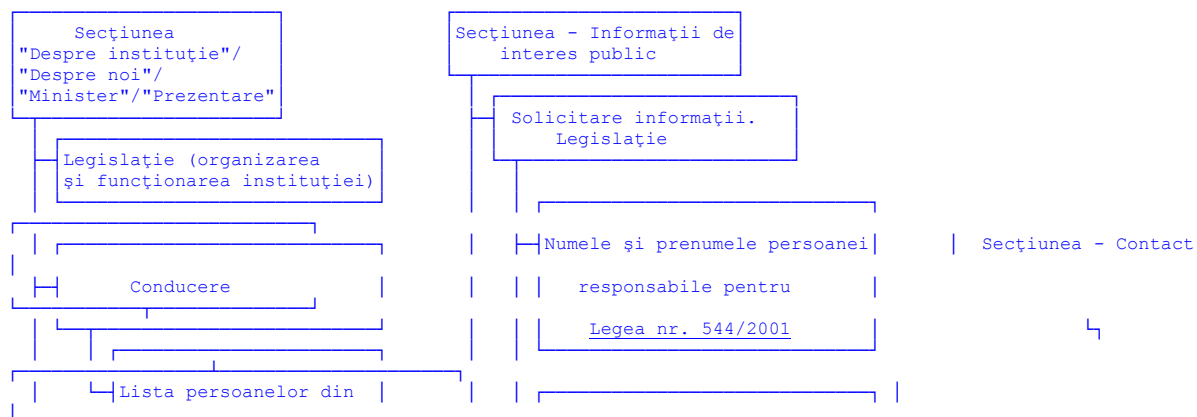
Secţiunea "Despre instituţie"/ "Despre noi"/ "Minister"/"Prezentare"

Secţiunea - Informaţii de interes public

Solicitare informaţii. Legislaţie

Legislaţie (organizarea şi funcţionarea instituţiei)

Numele şi prenumele persoanei

Secţiunea - Contact

Conducere

responsabile pentru

Legea nr. 544/2001

Lista persoanelor din